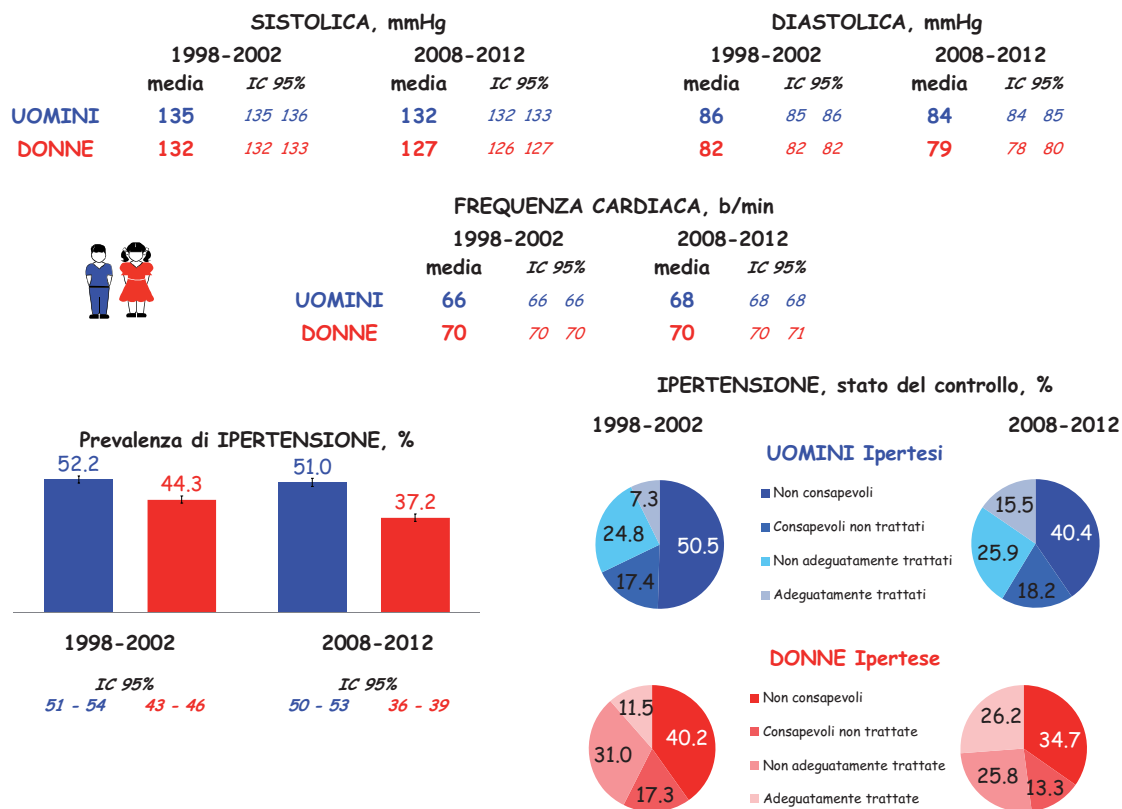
SISTOLICA, mmHg

| | 1998-2002 media | IC 95% | 2008-2012 media | IC 95% |
|---|---|---|---|---|
| UOMINI | 135 | 135 136 | 132 | 132 133 |
| DONNE | 132 | 132 133 | 127 | 126 127 |

DIASTOLICA, mmHg

| | 1998-2002 media | IC 95% | 2008-2012 media | IC 95% |
|---|---|---|---|---|
| UOMINI | 86 | 85 86 | 84 | 84 85 |
| DONNE | 82 | 82 82 | 79 | 78 80 |

FREQUENZA CARDIACA, b/min

| | 1998-2002 media | IC 95% | 2008-2012 media | IC 95% |
|---|---|---|---|---|
| UOMINI | 66 | 66 66 | 68 | 68 68 |
| DONNE | 70 | 70 70 | 70 | 70 71 |

Prevalenza di IPERTENSIONE, %

52.2 44.3 51.0 37.2

1998-2002
IC 95%
51 - 54 43 - 46

2008-2012
IC 95%
50 - 53 36 - 39

IPERTENSIONE, stato del controllo, %

1998-2002
2008-2012

UOMINI Ipertesi
7.3 24.8 17.4 50.5
Non consapevoli
Consapevoli non trattati
Non adeguatamente trattati
Adeguatamente trattati
15.5 40.4 25.9 18.2

DONNE Ipertese
11.5 40.2 31.0 17.3
Non consapevoli
Consapevoli non trattate
Non adeguatamente trattate
Adeguatamente trattate
26.2 34.7 25.8 13.3